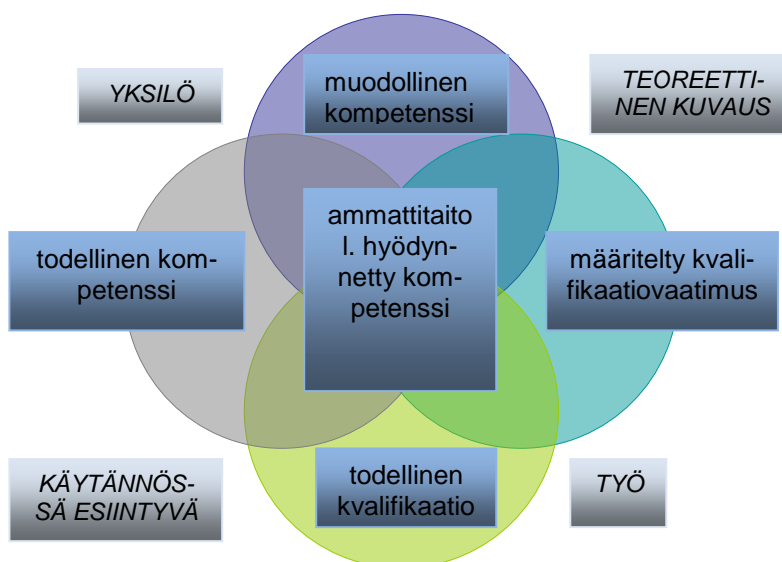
YKSILÖ

muodollinen kompetenssi

TEOREETTINEN KUVAUS

todellinen kompetenssi

ammattitaito l. hyödynnetty kompetenssi

määritelty kvalifikaatiovaatimus

KÄYTÄNNÖSSÄ ESIINTYVÄ

todellinen kvalifikaatio

TYÖ